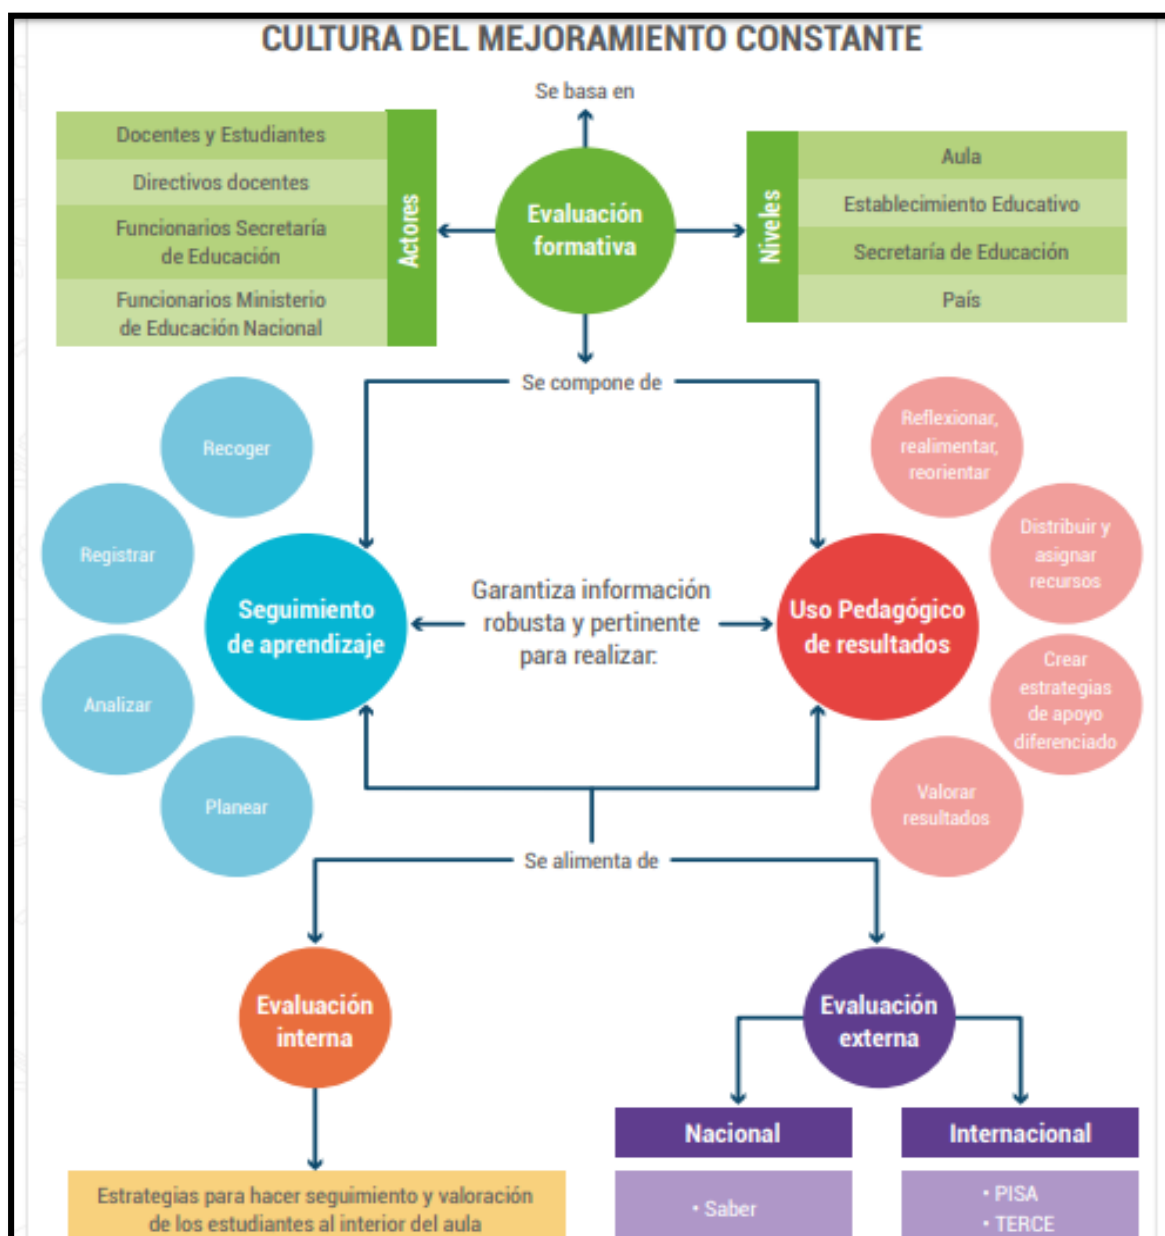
CULTURA DEL MEJORAMIENTO CONSTANTE

Se basa en

Docentes y Estudiantes
Directivos docentes
Funcionarios Secretaría de Educación
Funcionarios Ministerio de Educación Nacional

Actores

Evaluación formativa

Niveles

Aula
Establecimiento Educativo
Secretaría de Educación
País

Se compone de

Recoger
Registrar
Analizar
Planear

Seguimiento de aprendizaje

Garantiza información robusta y pertinente para realizar:

Uso Pedagógico de resultados

Reflexionar, realimentar, reorientar
Distribuir y asignar recursos
Crear estrategias de apoyo diferenciado
Valorar resultados

Se alimenta de

Evaluación interna

Estrategias para hacer seguimiento y valoración de los estudiantes al interior del aula

Evaluación externa

Nacional
• Saber

Internacional
• PISA
• TERCE